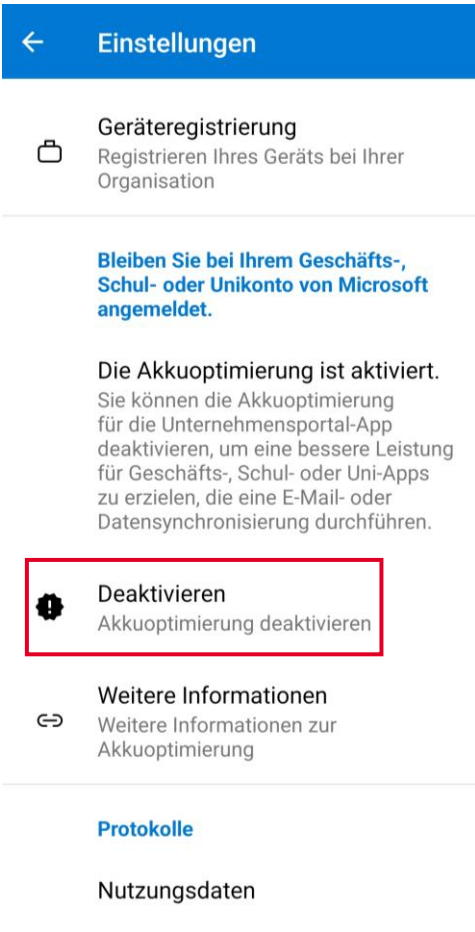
Einstellungen

Geräteregistrierung
Registrieren Ihres Geräts bei Ihrer Organisation

Bleiben Sie bei Ihrem Geschäfts-, Schul- oder Unikonto von Microsoft angemeldet.

Die Akkuoptimierung ist aktiviert.
Sie können die Akkuoptimierung für die Unternehmensportal-App deaktivieren, um eine bessere Leistung für Geschäfts-, Schul- oder Uni-Apps zu erzielen, die eine E-Mail- oder Datensynchronisierung durchführen.

Deaktivieren
Akkuoptimierung deaktivieren

Weitere Informationen
Weitere Informationen zur Akkuoptimierung

Protokolle

Nutzungsdaten